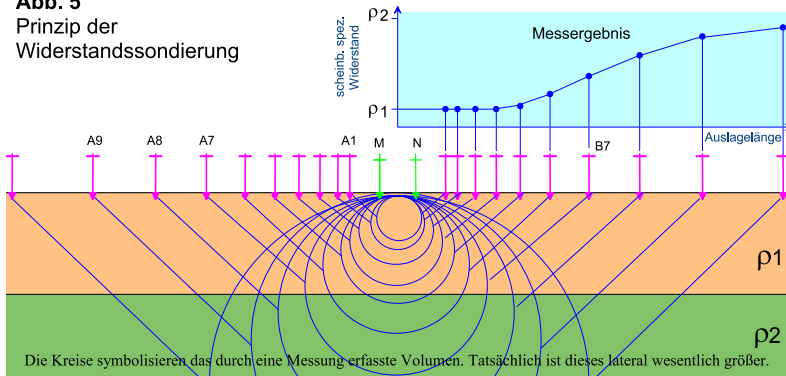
Abb. 5
Prinzip der
Widerstandssondierung

$\rho 2$
scheinb. spez. Widerstand
Messergebnis
$\rho 1$
Auslagelänge

A9 A8 A7 A1 M N B7

$\rho 1$

$\rho 2$

Die Kreise symbolisieren das durch eine Messung erfasste Volumen. Tatsächlich ist dieses lateral wesentlich größer.